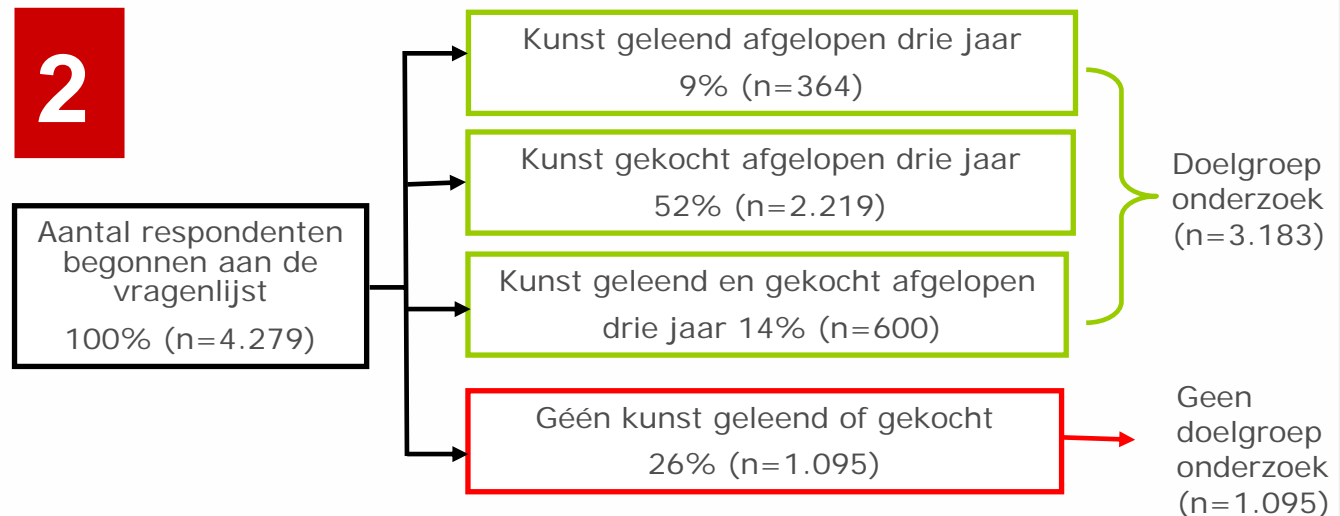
2

Aantal respondenten begonnen aan de vragenlijst
100% (n=4.279)

Kunst geleend afgelopen drie jaar
9% (n=364)

Kunst gekocht afgelopen drie jaar
52% (n=2.219)

Kunst geleend en gekocht afgelopen drie jaar 14% (n=600)

Doelgroep onderzoek (n=3.183)

Géén kunst geleend of gekocht
26% (n=1.095)

Geen doelgroep onderzoek (n=1.095)